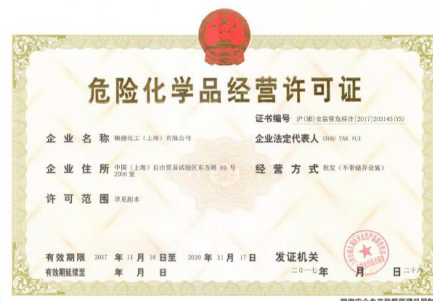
危险化学品经营许可证

证书编号 沪(浦)安监管危经许[2017]203145(Y5)

企业名称 敏德化工（上海）有限公司

企业法定代表人 CHAU TAK YUI

企业住所 中国（上海）自由贸易试验区东方路 69 号 2006 室

经营方式 批发（不带储存设施）

许可范围 详见副本

有效期限 2017 年 11 月 18 日至 2020 年 11 月 17 日

发证机关

有效期延续至 年 月 日

二〇一七年 月 日

二十八

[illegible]